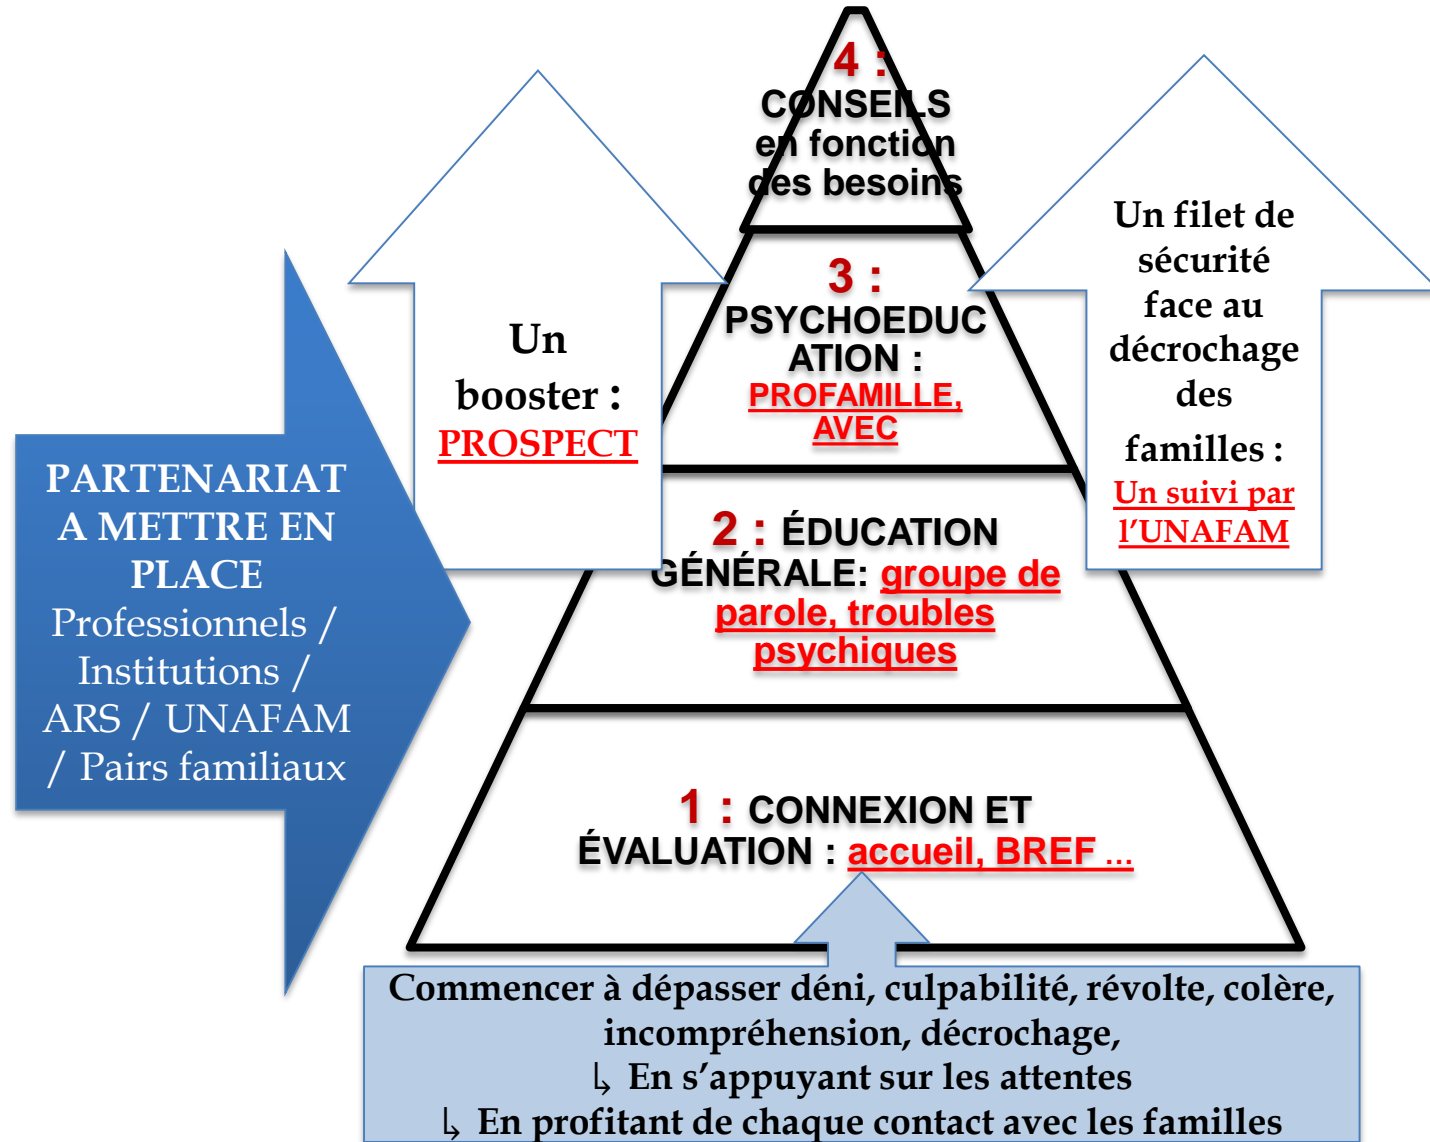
4 : CONSEILS en fonction des besoins

3 : PSYCHOEDUCATION : PROFAMILLE, AVEC

2 : ÉDUCATION GÉNÉRALE: groupe de parole, troubles psychiques

1 : CONNEXION ET ÉVALUATION : accueil, BREF …

Un booster : PROSPECT

Un filet de sécurité face au décrochage des familles : Un suivi par l'UNAFAM

PARTENARIAT A METTRE EN PLACE Professionnels / Institutions / ARS / UNAFAM / Pairs familiaux

Commencer à dépasser déni, culpabilité, révolte, colère, incompréhension, décrochage,
↳ En s'appuyant sur les attentes
↳ En profitant de chaque contact avec les familles